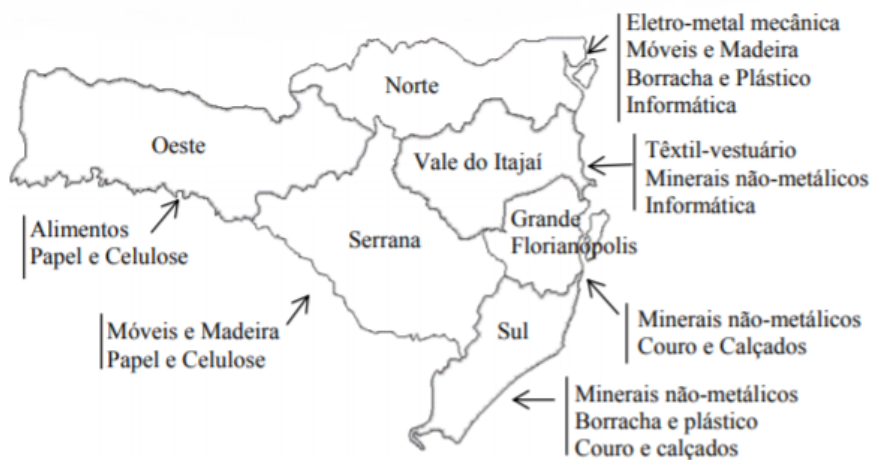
Eletro-metal mecânica
Móveis e Madeira
Borracha e Plástico
Informática

Norte

Oeste

Vale do Itajaí

Têxtil-vestuário
Minerais não-metálicos
Informática

Alimentos
Papel e Celulose

Grande Florianópolis

Serrana

Móveis e Madeira
Papel e Celulose

Sul

Minerais não-metálicos
Couro e Calçados

Minerais não-metálicos
Borracha e plástico
Couro e calçados